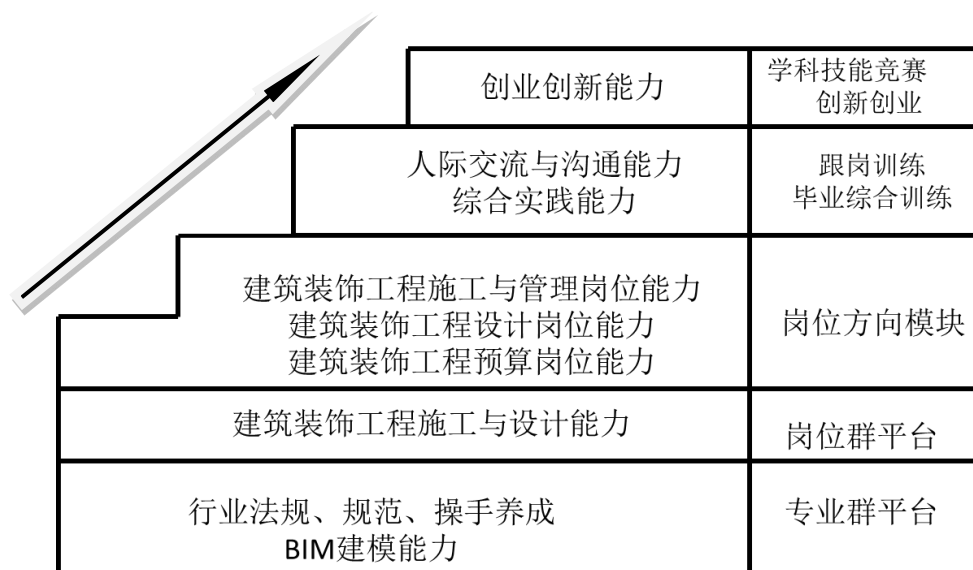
| 创业创新能力 | 学科技能竞赛 创新创业 |
|---|---|
| 人际交流与沟通能力 综合实践能力 | 跟岗训练 毕业综合训练 |
| 建筑装饰工程施工与管理岗位能力 建筑装饰工程设计岗位能力 建筑装饰工程预算岗位能力 | 岗位方向模块 |
| 建筑装饰工程施工与设计能力 | 岗位群平台 |
| 行业法规、规范、操手养成 BIM建模能力 | 专业群平台 |